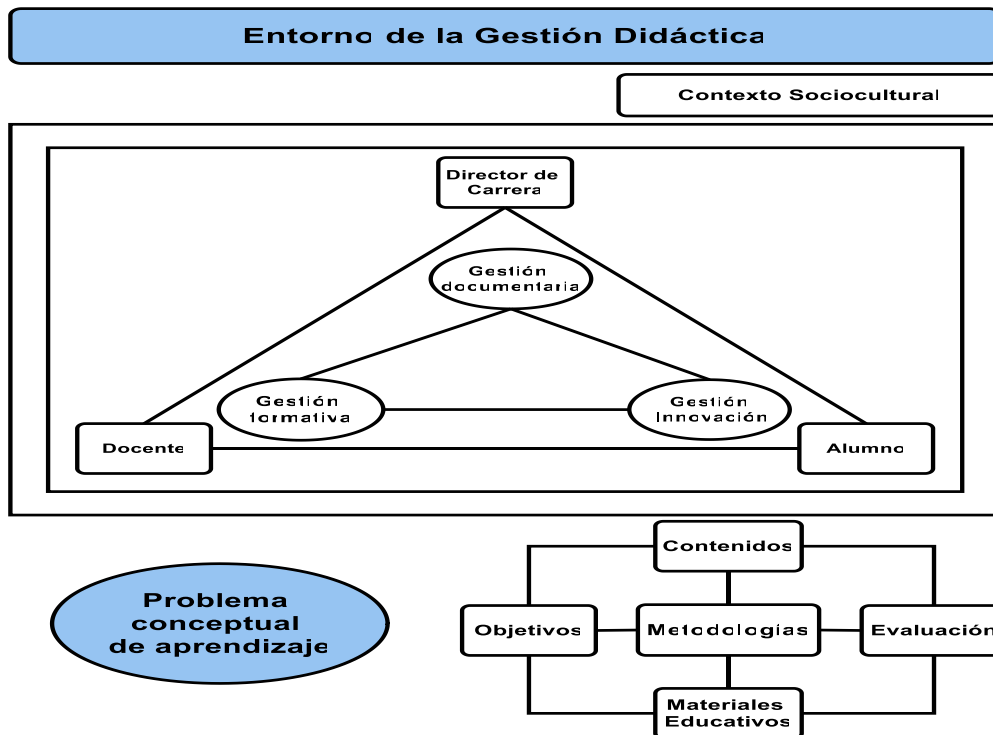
Entorno de la Gestión Didáctica

Contexto Sociocultural

Director de Carrera

Gestión documentaria

Gestión formativa

Gestión Innovación

Docente

Alumno

Problema conceptual de aprendizaje

Contenidos

Objetivos

Metodologías

Evaluación

Materiales Educativos